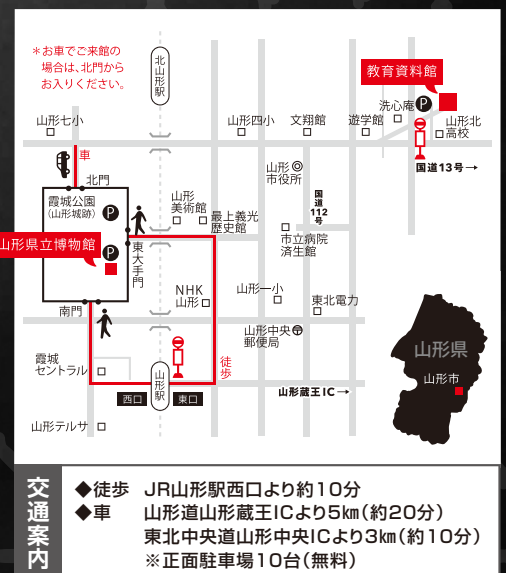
＊お車でご来館の場合は、北門からお入りください。

北山形駅

教育資料館

洗心庵

山形七小

山形四小

文翔館

遊学館

山形北高校

車

国道13号→

北門

霞城公園
(山形城跡)

山形美術館

最上義光歴史館

山形市役所

国道112号

山形県立博物館

東大手門

市立病院済生館

NHK山形

山形一小

東北電力

南門

山形中央郵便局

霞城セントラル

徒歩

山形駅

西口

東口

山形蔵王IC→

山形県

山形市

山形テルサ

交通案内

◆徒歩　JR山形駅西口より約10分
◆車　山形道山形蔵王ICより5㎞(約20分)
東北中央道山形中央ICより3㎞(約10分)
※正面駐車場10台(無料)